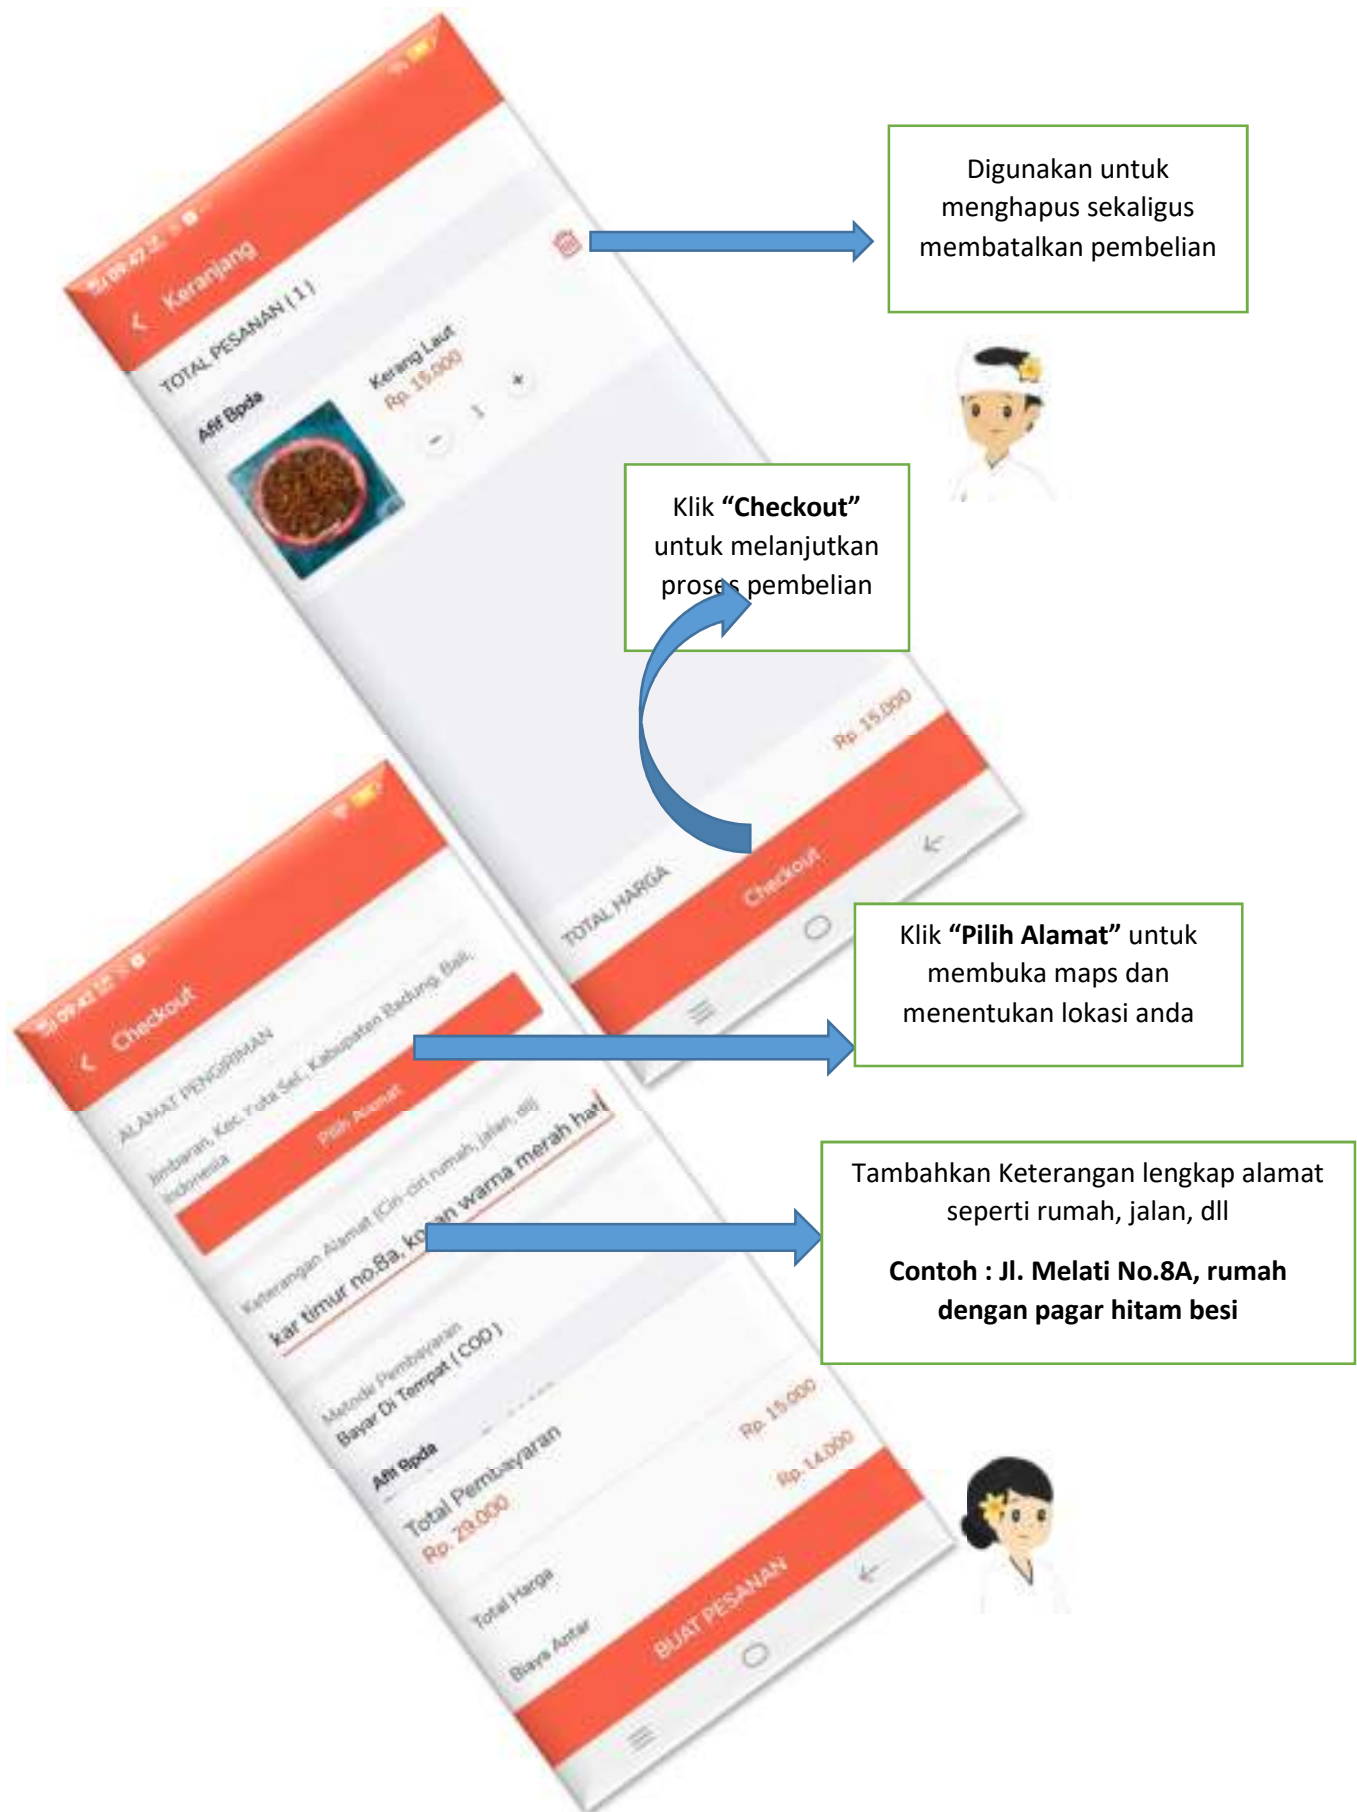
09.42
Keranjang
TOTAL PESANAN ( 1 )
Afif Bpda
Kerang Laut
Rp. 15.000
−
1
+
TOTAL HARGA
Rp. 15.000
Checkout

Digunakan untuk menghapus sekaligus membatalkan pembelian

Klik **“Checkout”** untuk melanjutkan proses pembelian

09.42
Checkout
ALAMAT PENGIRIMAN
Jimbaran, Kec Kuta Sel, Kabupaten Badung, Bali, Indonesia
Pilih Alamat
Keterangan Alamat (Ciri-ciri rumah, jalan, dll)
kar timur no.8a, k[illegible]an warna merah har
Metode Pembayaran
Bayar Di Tempat ( COD )
Afif Bpda
Total Pembayaran
Rp. 29.000
Total Harga
Rp. 15.000
Biaya Antar
Rp. 14.000
BUAT PESANAN

Klik **“Pilih Alamat”** untuk membuka maps dan menentukan lokasi anda

Tambahkan Keterangan lengkap alamat seperti rumah, jalan, dll

**Contoh : Jl. Melati No.8A, rumah dengan pagar hitam besi**